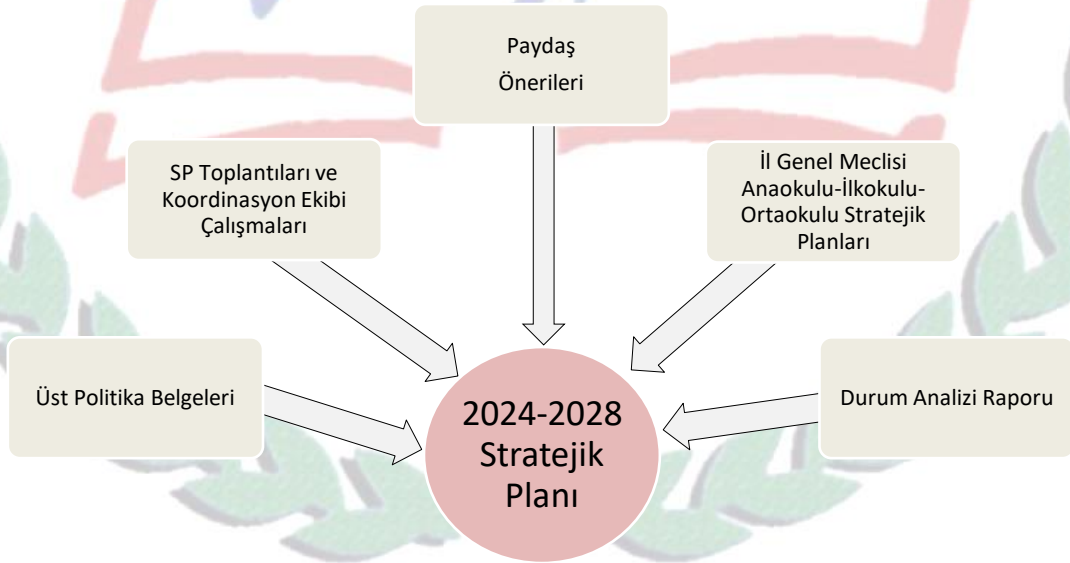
Paydaş Önerileri

SP Toplantıları ve Koordinasyon Ekibi Çalışmaları

İl Genel Meclisi Anaokulu-İlkokulu-Ortaokulu Stratejik Planları

Üst Politika Belgeleri

2024-2028 Stratejik Planı

Durum Analizi Raporu